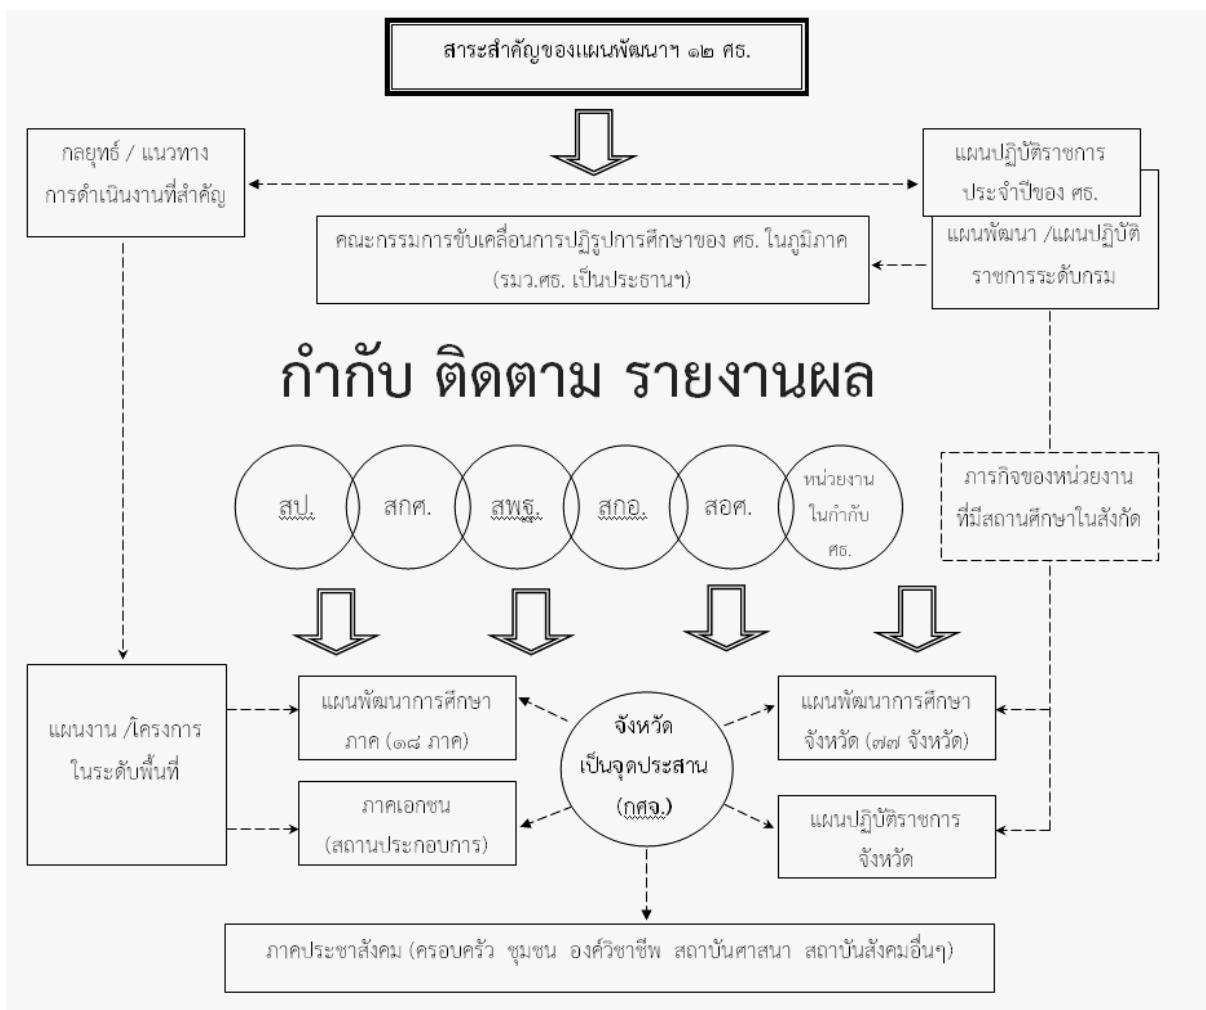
สาระสำคัญของแผนพัฒนาฯ ๑๒ ศธ.

กลยุทธ์ / แนวทาง การดำเนินงานที่สำคัญ

แผนปฏิบัติราชการ ประจำปีของ ศธ.

แผนพัฒนา /แผนปฏิบัติ ราชการระดับกรม

คณะกรรมการขับเคลื่อนการปฏิรูปการศึกษาของ ศธ. ในภูมิภาค (รมว.ศธ. เป็นประธานฯ)

กำกับ ติดตาม รายงานผล

สป.

สกศ.

สพฐ.

สกอ.

สอศ.

หน่วยงาน ในกำกับ ศธ.

ภารกิจของหน่วยงาน ที่มีสถานศึกษาในสังกัด

แผนงาน /โครงการ ในระดับพื้นที่

แผนพัฒนาการศึกษา ภาค (๑๘ ภาค)

ภาคเอกชน (สถานประกอบการ)

จังหวัด เป็นจุดประสาน (กศจ.)

แผนพัฒนาการศึกษา จังหวัด (๗๗ จังหวัด)

แผนปฏิบัติราชการ จังหวัด

ภาคประชาสังคม (ครอบครัว ชุมชน องค์วิชาชีพ สถาบันศาสนา สถาบันสังคมอื่นๆ)